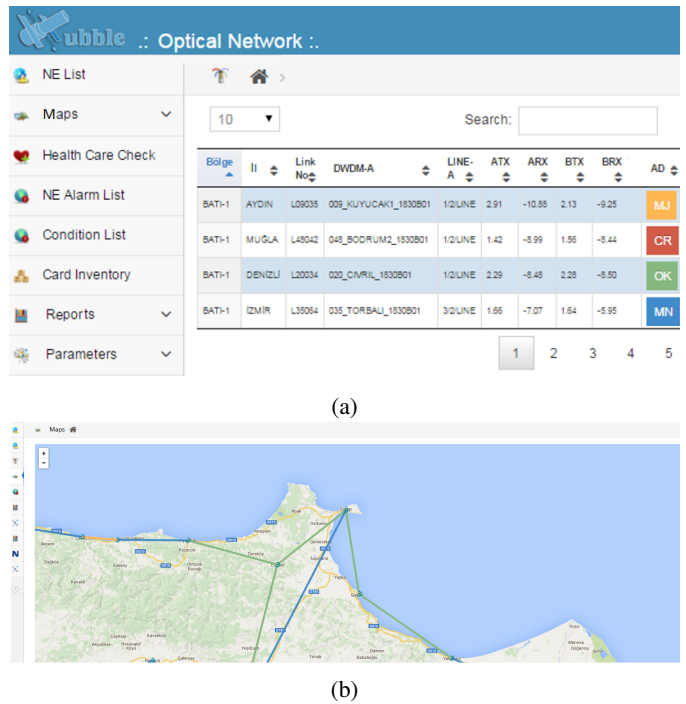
ubble .: Optical Network :.

NE List
Maps
Health Care Check
NE Alarm List
Condition List
Card Inventory
Reports
Parameters

10

Search:

| Bölge | Il | Link No | DWDM-A | LINE-A | ATX | ARX | BTX | BRX | AD |
|---|---|---|---|---|---|---|---|---|---|
| BATI-1 | AYDIN | L09035 | 009_KUYUCAK1_1830B01 | 1/2/LINE | 2.91 | -10.88 | 2.13 | -9.25 | MJ |
| BATI-1 | MUĞLA | L48042 | 048_BODRUM2_1830B01 | 1/2/LINE | 1.42 | -8.99 | 1.56 | -8.44 | CR |
| BATI-1 | DENİZLİ | L20034 | 020_CIVRIL_1830B01 | 1/2/LINE | 2.29 | -8.48 | 2.28 | -8.50 | OK |
| BATI-1 | İZMİR | L35064 | 035_TORBALI_1830B01 | 3/2/LINE | 1.66 | -7.07 | 1.64 | -5.95 | MN |

1 2 3 4 5

(a)

Maps

+
−

N

(b)